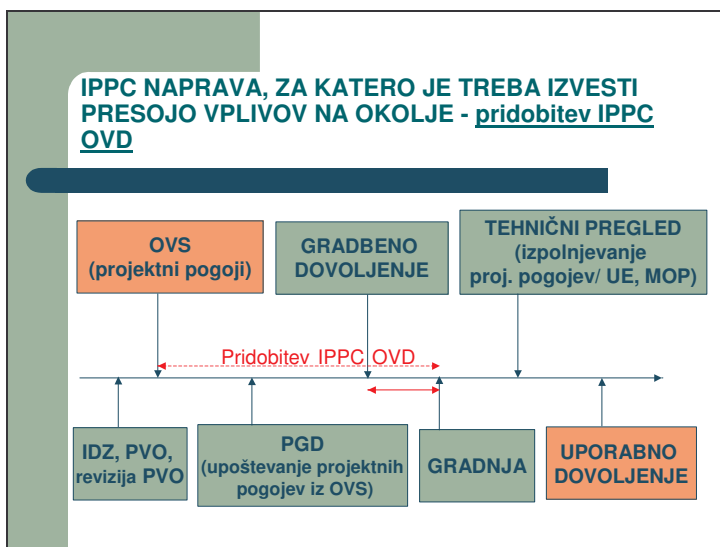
IPPC NAPRAVA, ZA KATERO JE TREBA IZVESTI PRESOJO VPLIVOV NA OKOLJE - pridobitev IPPC OVD

OVS (projektni pogoji)

GRADBENO DOVOLJENJE

TEHNIČNI PREGLED (izpolnjevanje proj. pogojev/ UE, MOP)

Pridobitev IPPC OVD

IDZ, PVO, revizija PVO

PGD (upoštevanje projektnih pogojev iz OVS)

GRADNJA

UPORABNO DOVOLJENJE